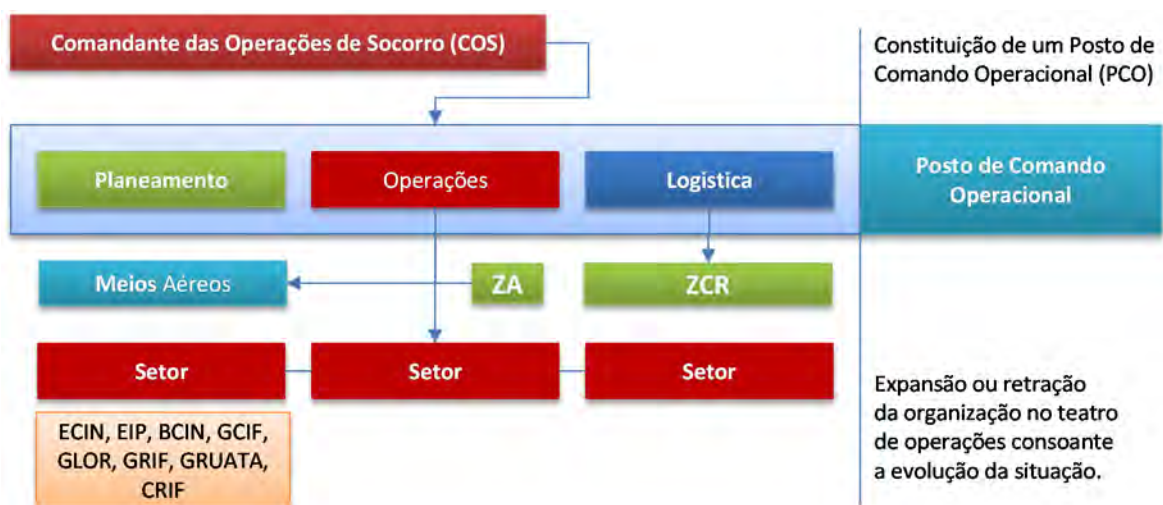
Comandante das Operações de Socorro (COS)

Constituição de um Posto de Comando Operacional (PCO)

Planeamento

Operações

Logística

Posto de Comando Operacional

Meios Aéreos

ZA

ZCR

Setor

Setor

Setor

ECIN, EIP, BCIN, GCIF, GLOR, GRIF, GRUATA, CRIF

Expansão ou retração da organização no teatro de operações consoante a evolução da situação.